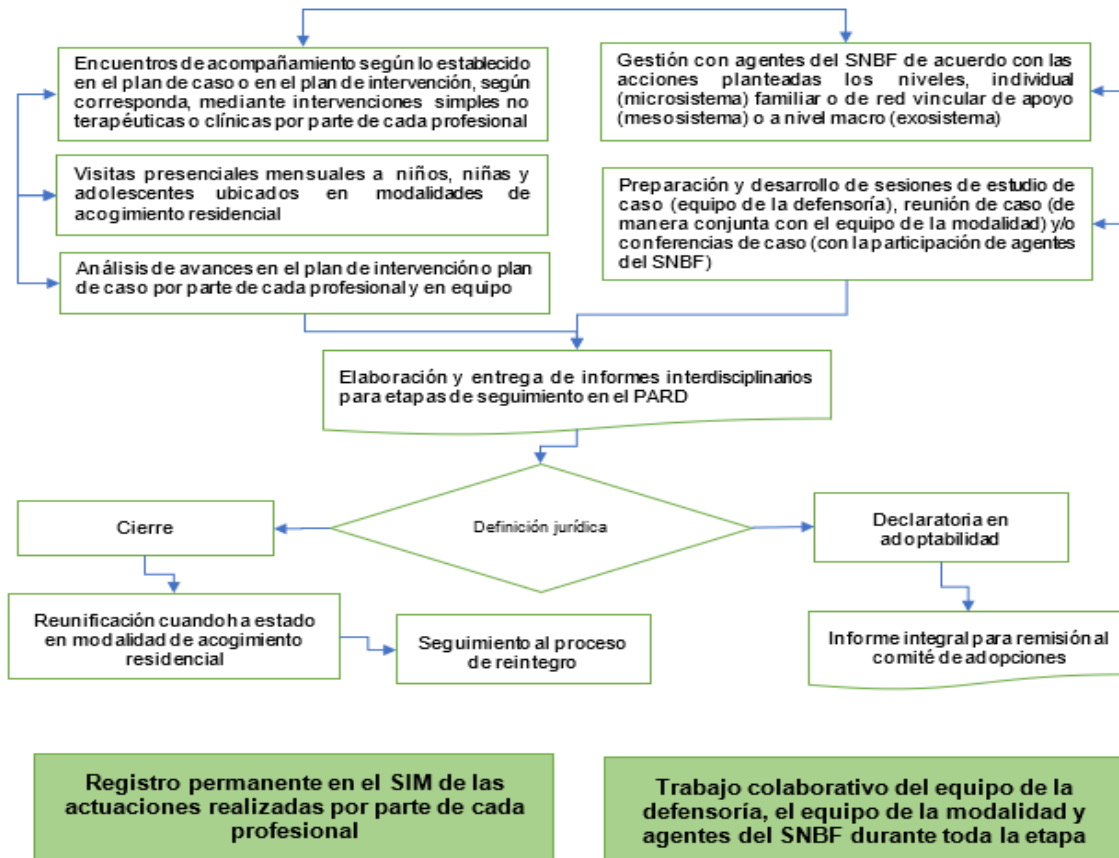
Encuentros de acompañamiento según lo establecido en el plan de caso o en el plan de intervención, según corresponda, mediante intervenciones simples no terapéuticas o clínicas por parte de cada profesional

Visitas presenciales mensuales a niños, niñas y adolescentes ubicados en modalidades de acogimiento residencial

Análisis de avances en el plan de intervención o plan de caso por parte de cada profesional y en equipo

Gestión con agentes del SNBF de acuerdo con las acciones planteadas los niveles, individual (microsistema) familiar o de red vincular de apoyo (mesosistema) o a nivel macro (exosistema)

Preparación y desarrollo de sesiones de estudio de caso (equipo de la defensoría), reunión de caso (de manera conjunta con el equipo de la modalidad) y/o conferencias de caso (con la participación de agentes del SNBF)

Elaboración y entrega de informes interdisciplinarios para etapas de seguimiento en el PARD

Cierre

Definición jurídica

Declaratoria en adoptabilidad

Reunificación cuando ha estado en modalidad de acogimiento residencial

Seguimiento al proceso de reintegro

Informe integral para remisión al comité de adopciones

Registro permanente en el SIM de las actuaciones realizadas por parte de cada profesional

Trabajo colaborativo del equipo de la defensoría, el equipo de la modalidad y agentes del SNBF durante toda la etapa